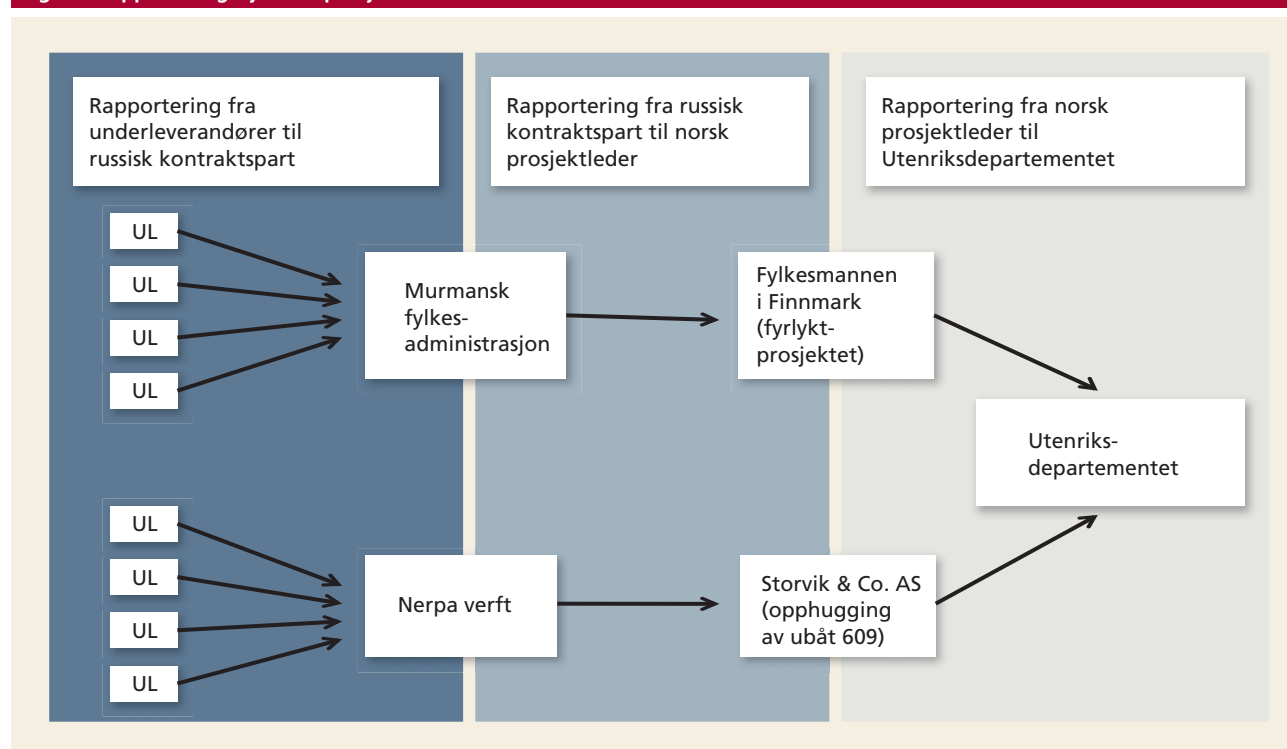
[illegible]

Rapportering fra underleverandører til russisk kontraktspart

Rapportering fra russisk kontraktspart til norsk prosjektleder

Rapportering fra norsk prosjektleder til Utenriksdepartementet

UL

UL

UL

UL

Murmansk fylkes-administrasjon

Fylkesmannen i Finnmark (fyrlykt-prosjektet)

Utenriks-departementet

UL

UL

UL

UL

Nerpa verft

Storvik & Co. AS (opphugging av ubåt 609)